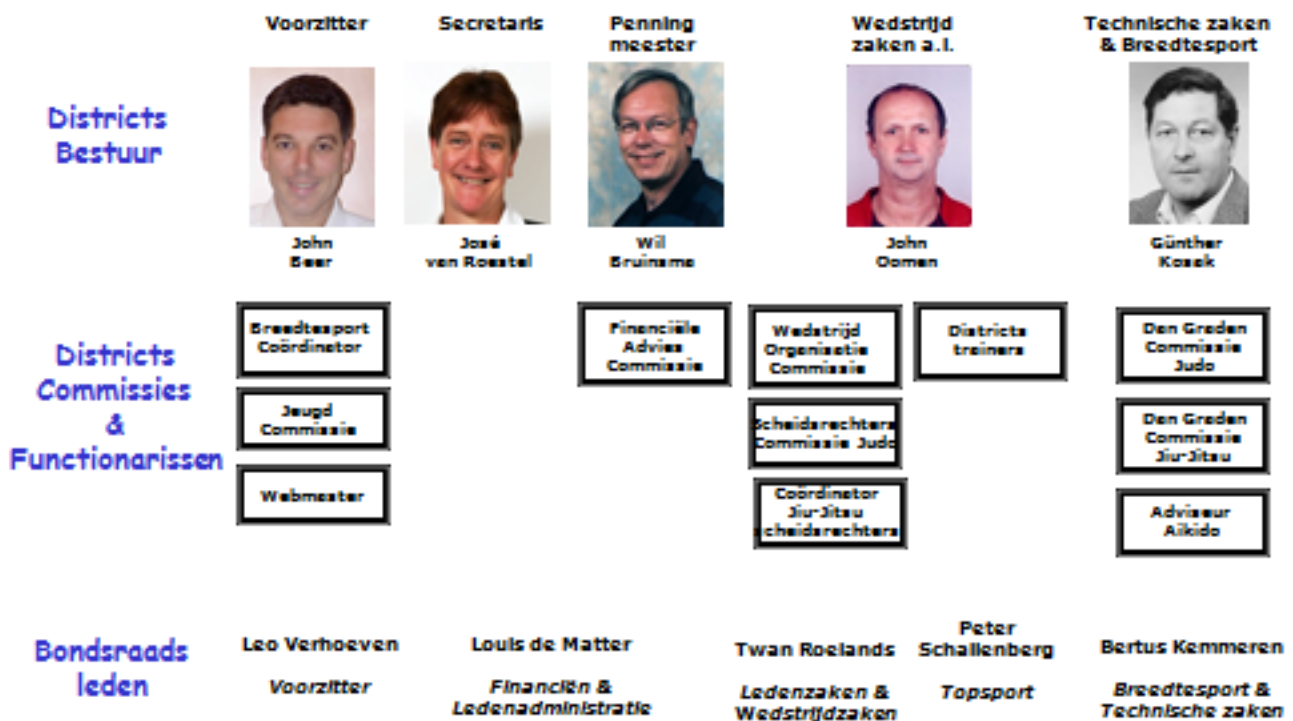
Voorzitter

Secretaris

Penning meester

Wedstrijd zaken a.i.

Technische zaken & Breedtesport

Districts Bestuur

John Beer

José van Roestel

Wil Bruinsma

John Oomen

Günther Kosak

Districts Commissies & Functionarissen

Breedtesport Coördinator

Jeugd Commissie

Webmaster

Financiële Advies Commissie

Wedstrijd Organisatie Commissie

Scheidsrechters Commissie Judo

Coördinator Jiu-Jitsu Scheidsrechters

Districts trainers

Dan Graden Commissie Judo

Dan Graden Commissie Jiu-Jitsu

Adviseur Aikido

Bondsraads leden

Leo Verhoeven

Voorzitter

Louis de Matter

Financiën & Ledenadministratie

Twan Roelands

Ledenzaken & Wedstrijdzaken

Peter Schallenberg

Topsport

Bertus Kemmeren

Breedtesport & Technische zaken